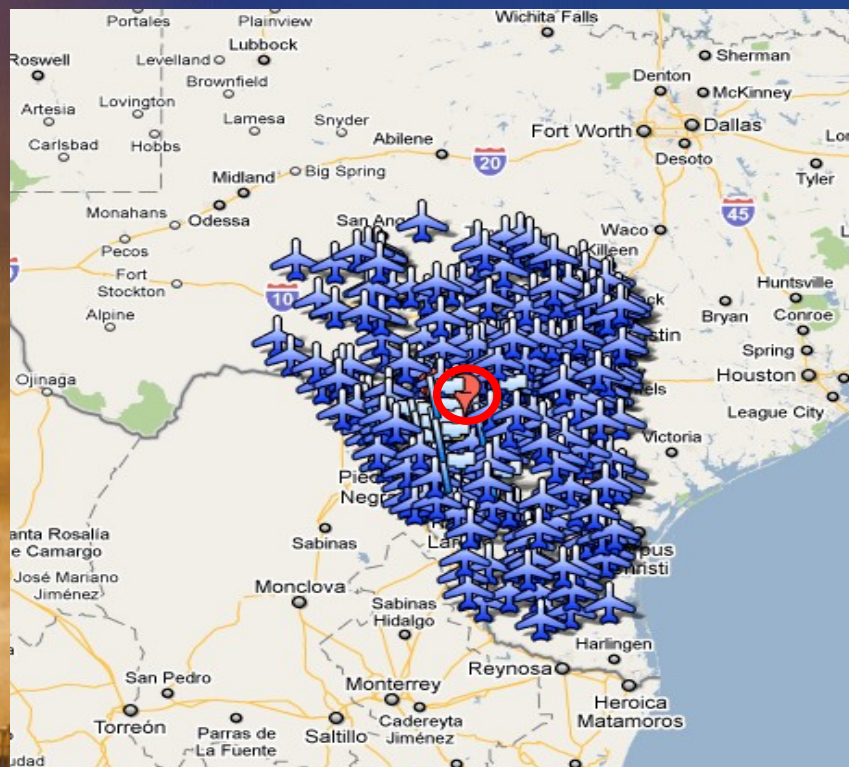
Portales
Plainview
Wichita Falls
Roswell
Levelland
Lubbock
Sherman
Brownfield
Denton
McKinney
Artesia
Lovington
Lamesa
Snyder
Dallas
Carlsbad
Hobbs
Abilene
Fort Worth
Lo
20
Desoto
Midland
Big Spring
Tyler
Monahans
Odessa
San Ang
Waco
45
Pecos
Killeen
Fort Stockton
10
Huntsville
Alpine
Bryan
Conroe
stin
Spring
Ojinaga
Houston
els
League City
Victoria
Pied
Negr
anta Rosalía
e Camargo
Sabinas
La
pus
risti
José Mariano Jiménez
Monclova
Sabinas Hidalgo
Harlingen
Reynosa
San Pedro
Monterrey
Heroica Matamoros
Torreón
Parras de La Fuente
Saltillo
Cadereyta Jiménez
udad